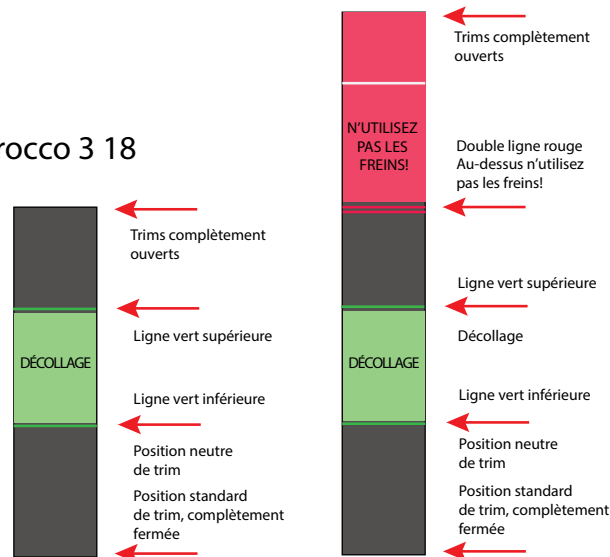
rocco 3 18

DÉCOLLAGE

Trims complètement ouverts

Ligne vert supérieure

Ligne vert inférieure

Position neutre de trim

Position standard de trim, complètement fermée

N'UTILISEZ PAS LES FREINS!

DÉCOLLAGE

Trims complètement ouverts

Double ligne rouge Au-dessus n'utilisez pas les freins!

Ligne vert supérieure

Décollage

Ligne vert inférieure

Position neutre de trim

Position standard de trim, complètement fermée